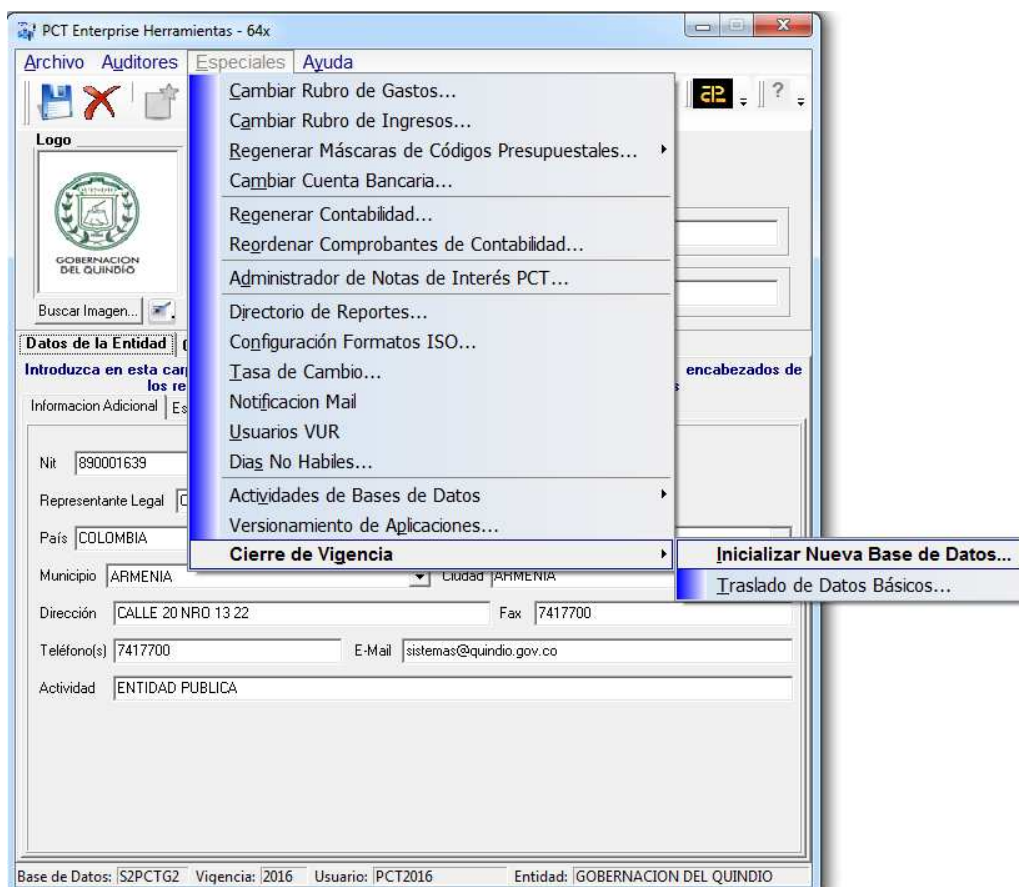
PCT Enterprise Herramientas - 64x

Archivo Auditores Especiales Ayuda

Logo

GOBERNACION DEL QUINDIO

Buscar Imagen...

Cambiar Rubro de Gastos...
Cambiar Rubro de Ingresos...
Regenerar Máscaras de Códigos Presupuestales...
Cambiar Cuenta Bancaria...
Regenerar Contabilidad...
Reordenar Comprobantes de Contabilidad...
Administrador de Notas de Interés PCT...
Directorio de Reportes...
Configuración Formatos ISO...
Tasa de Cambio...
Notificacion Mail
Usuarios VUR
Dias No Habiles...
Actividades de Bases de Datos
Versionamiento de Aplicaciones...
Cierre de Vigencia

Inicializar Nueva Base de Datos...
Traslado de Datos Básicos...

Datos de la Entidad

Introduzca en esta car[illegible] encabezados de los re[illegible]

Informacion Adicional | Es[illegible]

Nit 890001639

Representante Legal

País COLOMBIA

Municipio ARMENIA Ciudad ARMENIA

Dirección CALLE 20 NRO 13 22 Fax 7417700

Teléfono(s) 7417700 E-Mail sistemas@quindio.gov.co

Actividad ENTIDAD PUBLICA

Base de Datos: S2PCTG2 Vigencia: 2016 Usuario: PCT2016 Entidad: GOBERNACION DEL QUINDIO